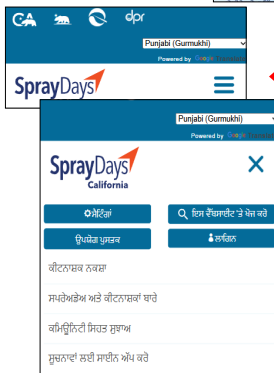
CA dpr

Punjabi (Gurmukhi)

Powered by Google Translate

SprayDays

Punjabi (Gurmukhi)

Powered by Google Translate

SprayDays California

ਸੈਟਿੰਗਾਂ

ਇਸ ਵੈੱਬਸਾਈਟ 'ਤੇ ਖੋਜ ਕਰੋ

ਉਪਯੋਗ ਪੁਸਤਕ

ਲੌਗਇਨ

ਕੀਟਨਾਸ਼ਕ ਨਕਸ਼ਾ

ਸਪਰੇਅਡੇਅ ਅਤੇ ਕੀਟਨਾਸ਼ਕਾਂ ਬਾਰੇ

ਕਮਿਊਨਿਟੀ ਸਿਹਤ ਸੁਝਾਅ

ਸੂਚਨਾਵਾਂ ਲਈ ਸਾਈਨ ਅੱਪ ਕਰੋ